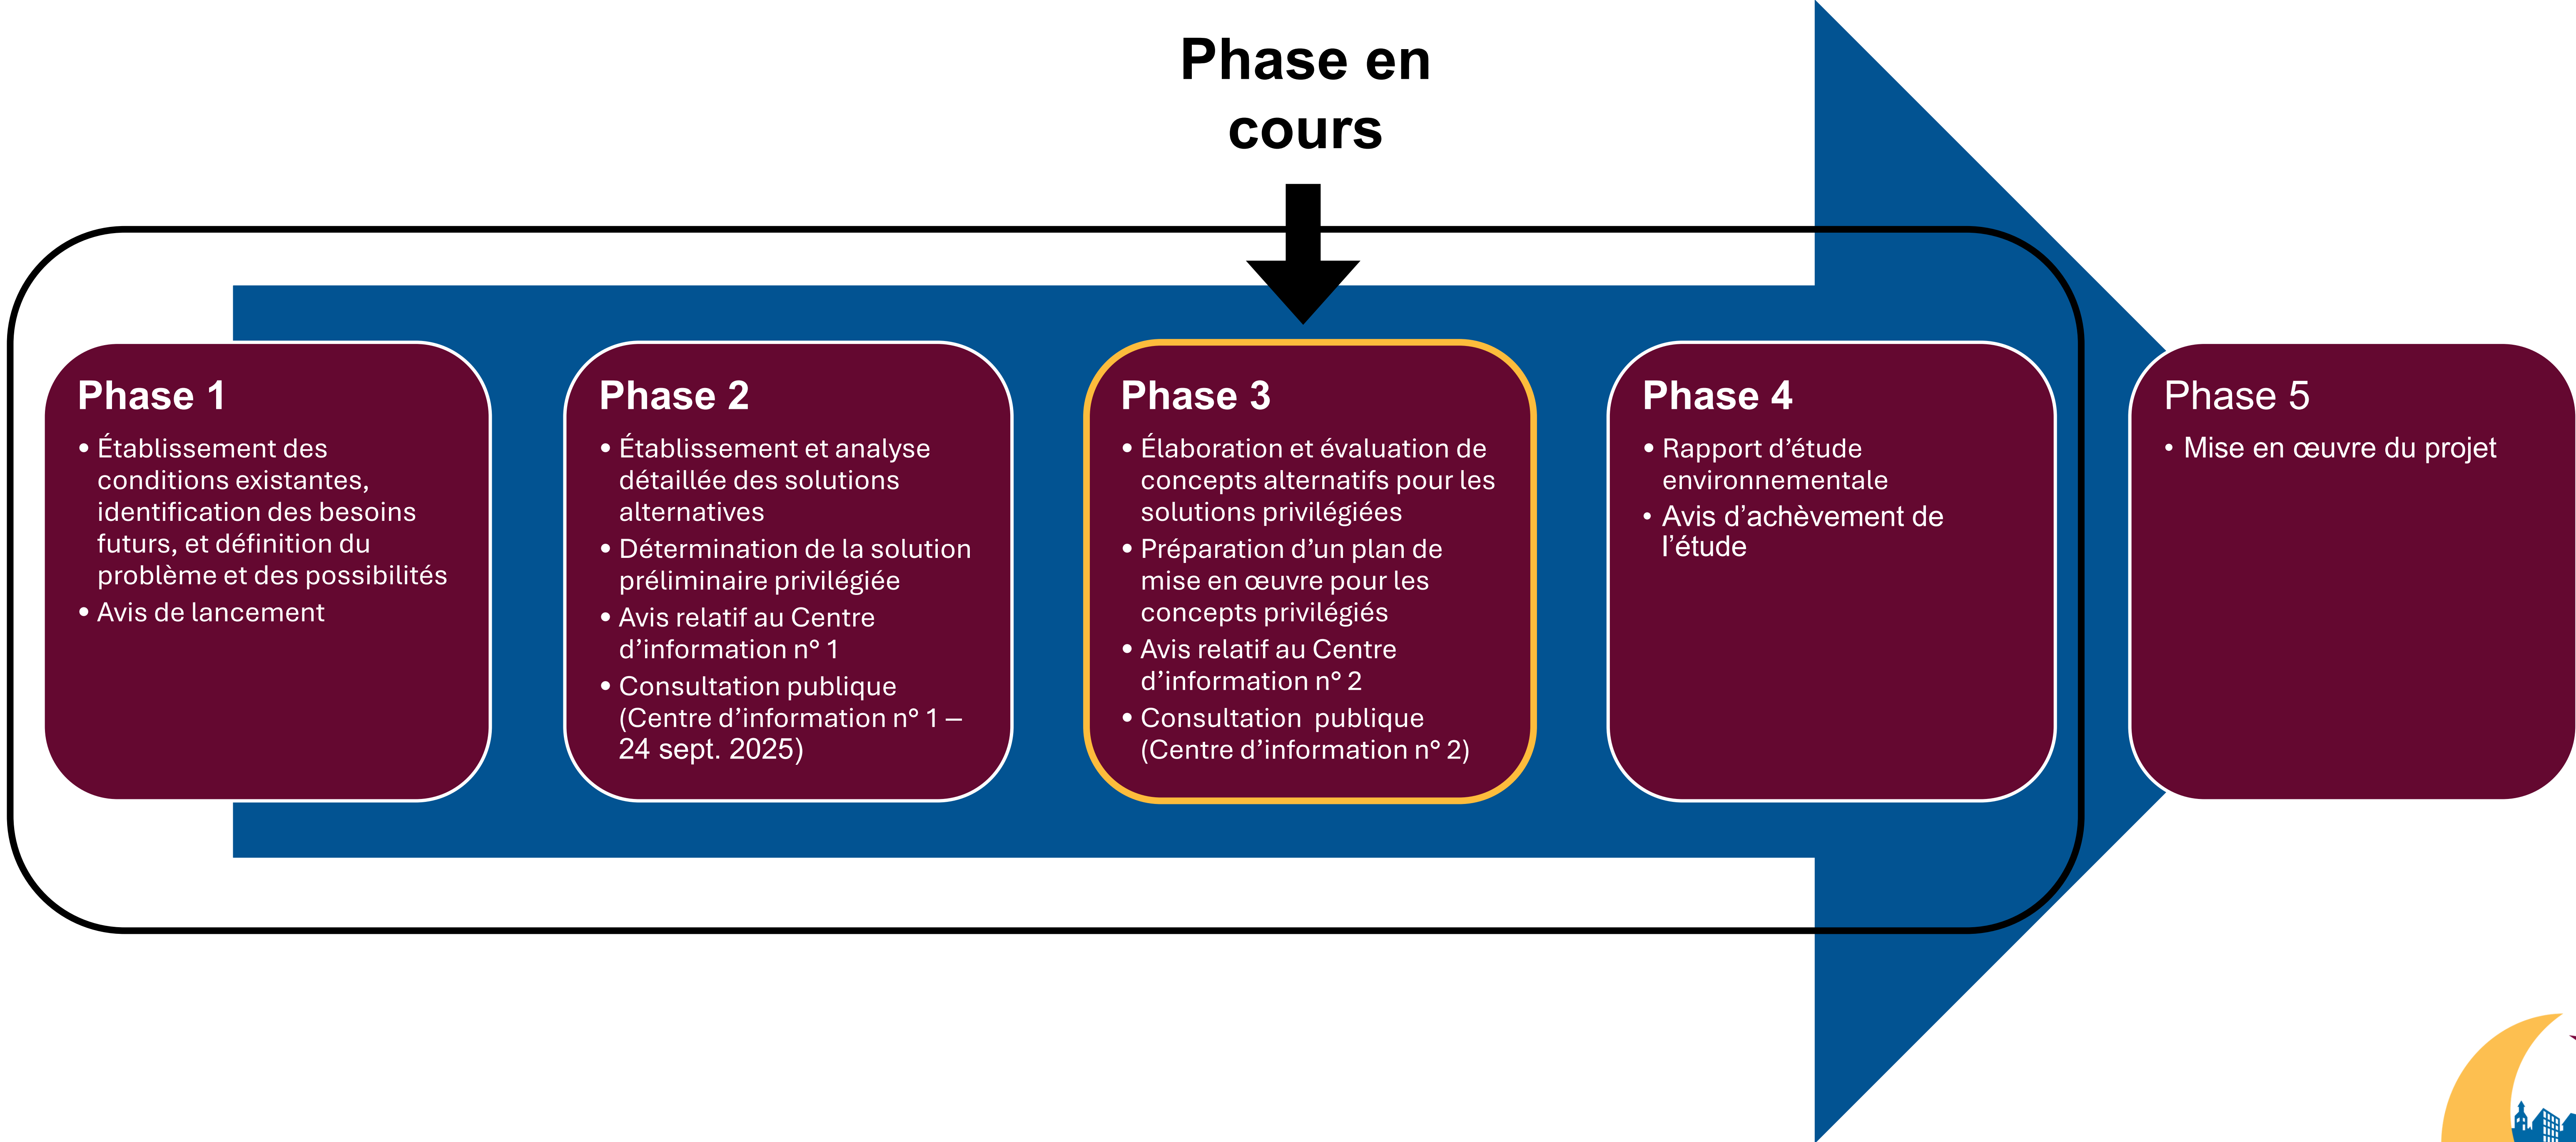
Phase en cours

Phase 1
• Établissement des conditions existantes, identification des besoins futurs, et définition du problème et des possibilités
• Avis de lancement

Phase 2
• Établissement et analyse détaillée des solutions alternatives
• Détermination de la solution préliminaire privilégiée
• Avis relatif au Centre d’information n° 1
• Consultation publique (Centre d’information n° 1 – 24 sept. 2025)

Phase 3
• Élaboration et évaluation de concepts alternatifs pour les solutions privilégiées
• Préparation d’un plan de mise en œuvre pour les concepts privilégiés
• Avis relatif au Centre d’information n° 2
• Consultation publique (Centre d’information n° 2)

Phase 4
• Rapport d’étude environnementale
• Avis d’achèvement de l’étude

Phase 5
• Mise en œuvre du projet